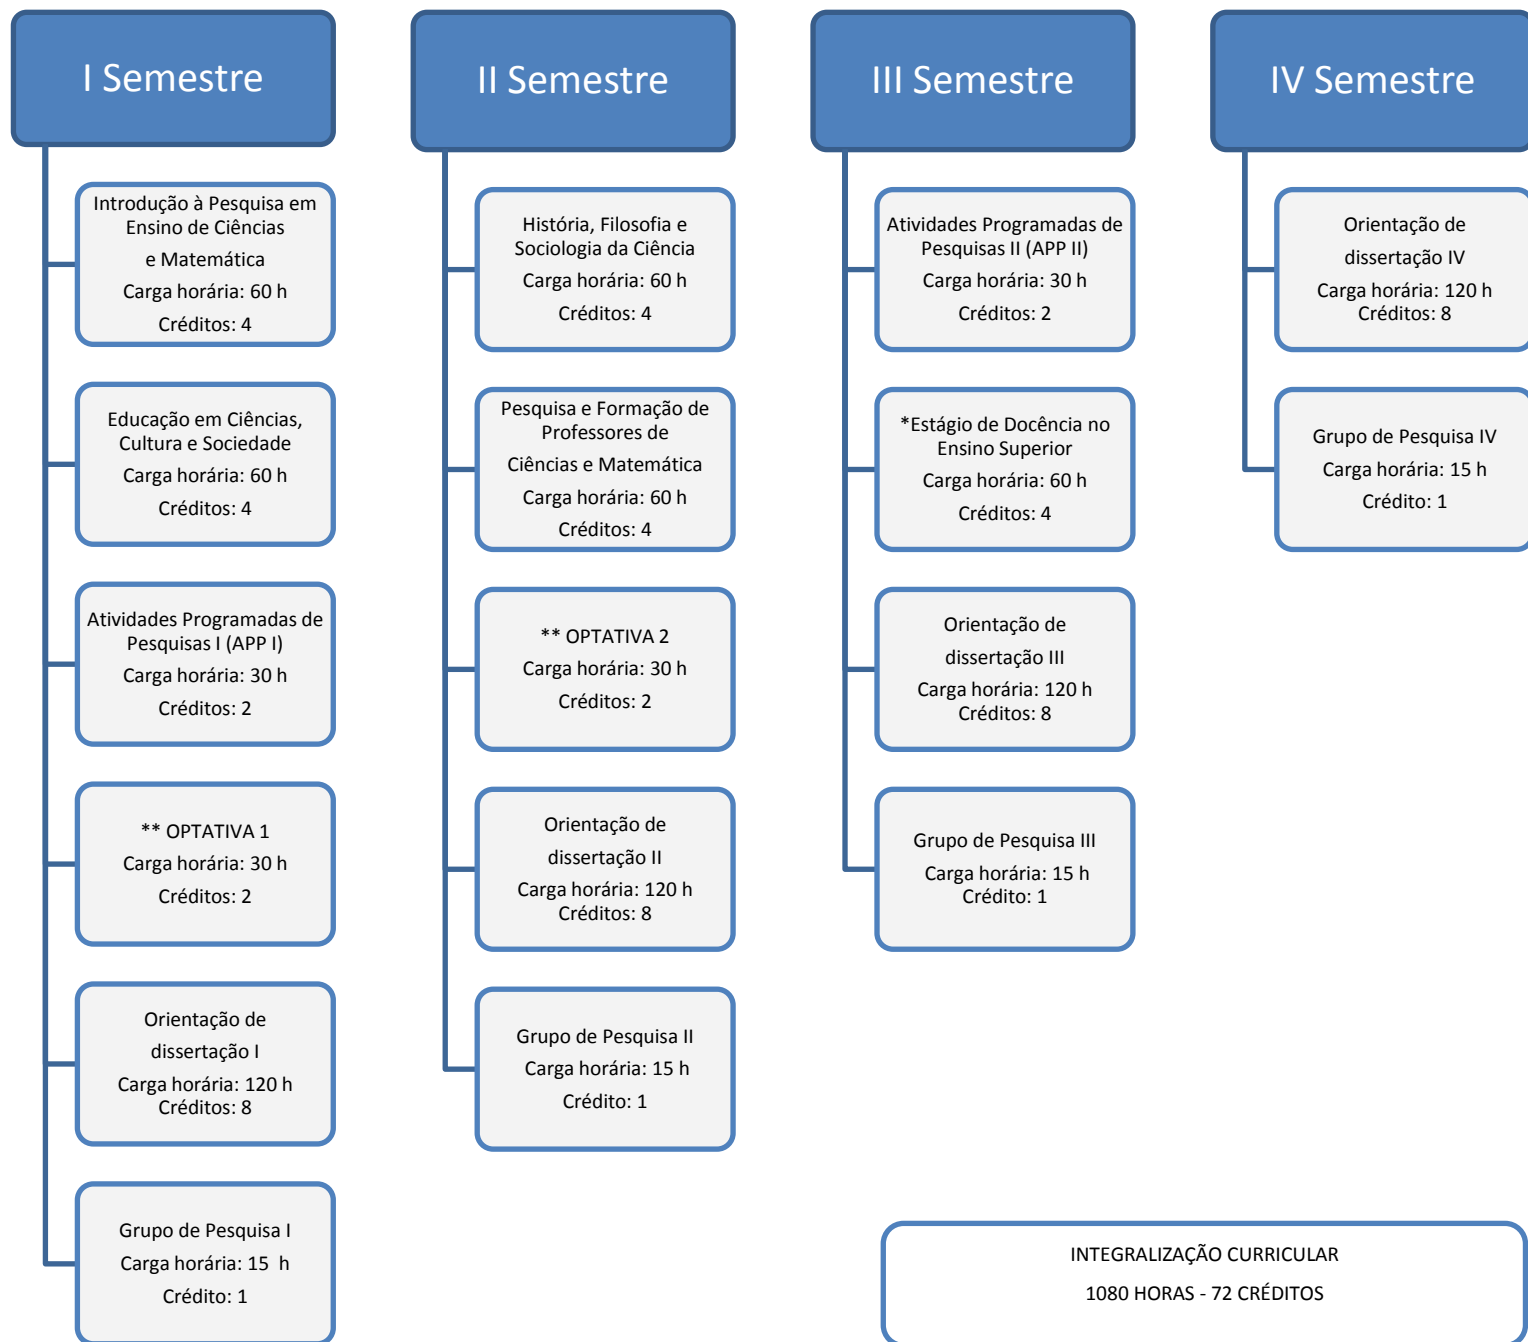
I Semestre

Introdução à Pesquisa em Ensino de Ciências e Matemática
Carga horária: 60 h
Créditos: 4

Educação em Ciências, Cultura e Sociedade
Carga horária: 60 h
Créditos: 4

Atividades Programadas de Pesquisas I (APP I)
Carga horária: 30 h
Créditos: 2

** OPTATIVA 1
Carga horária: 30 h
Créditos: 2

Orientação de dissertação I
Carga horária: 120 h
Créditos: 8

Grupo de Pesquisa I
Carga horária: 15 h
Crédito: 1

II Semestre

História, Filosofia e Sociologia da Ciência
Carga horária: 60 h
Créditos: 4

Pesquisa e Formação de Professores de Ciências e Matemática
Carga horária: 60 h
Créditos: 4

** OPTATIVA 2
Carga horária: 30 h
Créditos: 2

Orientação de dissertação II
Carga horária: 120 h
Créditos: 8

Grupo de Pesquisa II
Carga horária: 15 h
Crédito: 1

III Semestre

Atividades Programadas de Pesquisas II (APP II)
Carga horária: 30 h
Créditos: 2

*Estágio de Docência no Ensino Superior
Carga horária: 60 h
Créditos: 4

Orientação de dissertação III
Carga horária: 120 h
Créditos: 8

Grupo de Pesquisa III
Carga horária: 15 h
Crédito: 1

IV Semestre

Orientação de dissertação IV
Carga horária: 120 h
Créditos: 8

Grupo de Pesquisa IV
Carga horária: 15 h
Crédito: 1

INTEGRALIZAÇÃO CURRICULAR
1080 HORAS - 72 CRÉDITOS